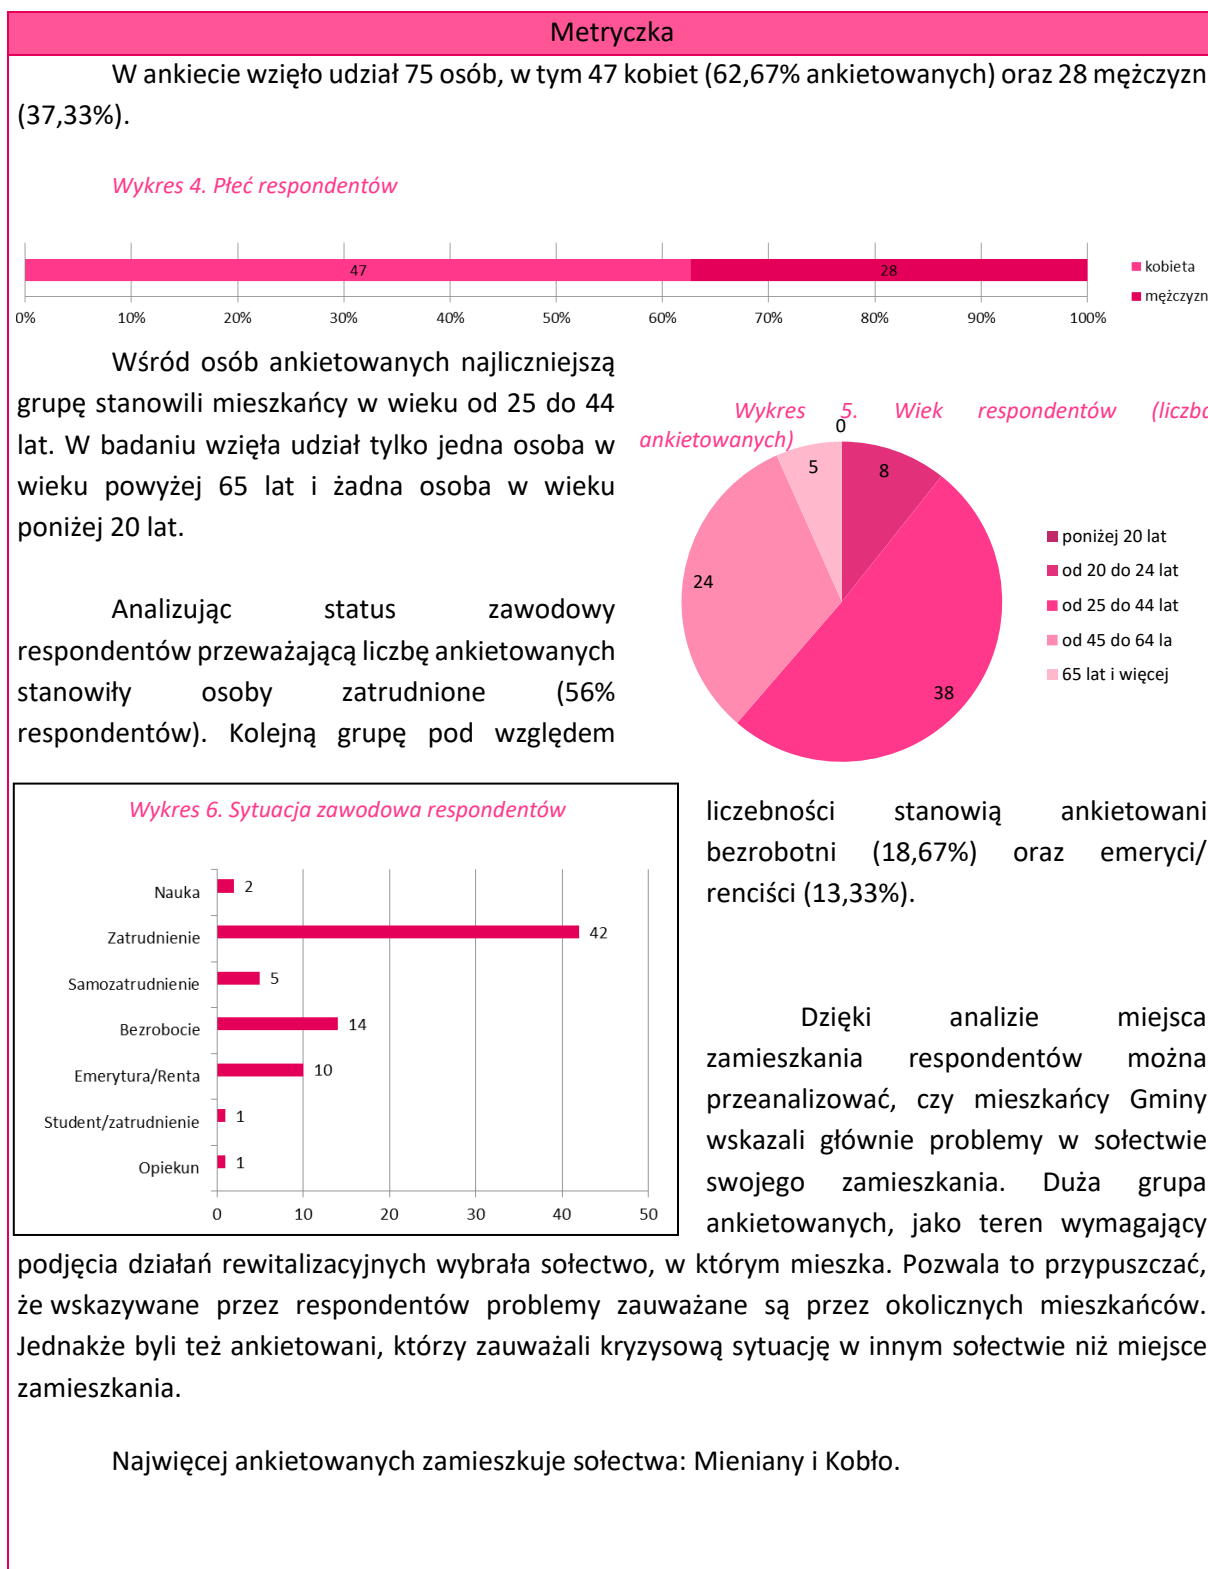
Metryczka

W ankiecie wzięło udział 75 osób, w tym 47 kobiet (62,67% ankietowanych) oraz 28 mężczyzn (37,33%).

Wykres 4. Płeć respondentów

47
28
0%
10%
20%
30%
40%
50%
60%
70%
80%
90%
100%
kobieta
mężczyzn

Wśród osób ankietowanych najliczniejszą grupę stanowili mieszkańcy w wieku od 25 do 44 lat. W badaniu wzięła udział tylko jedna osoba w wieku powyżej 65 lat i żadna osoba w wieku poniżej 20 lat.

Wykres 5. Wiek respondentów (liczba ankietowanych)

0
5
8
24
38
poniżej 20 lat
od 20 do 24 lat
od 25 do 44 lat
od 45 do 64 la
65 lat i więcej

Analizując status zawodowy respondentów przeważającą liczbę ankietowanych stanowiły osoby zatrudnione (56% respondentów). Kolejną grupę pod względem liczebności stanowią ankietowani bezrobotni (18,67%) oraz emeryci/renciści (13,33%).

Wykres 6. Sytuacja zawodowa respondentów

| | |
|---|---|
| Nauka | 2 |
| Zatrudnienie | 42 |
| Samozatrudnienie | 5 |
| Bezrobocie | 14 |
| Emerytura/Renta | 10 |
| Student/zatrudnienie | 1 |
| Opiekun | 1 |

0
10
20
30
40
50

Dzięki analizie miejsca zamieszkania respondentów można przeanalizować, czy mieszkańcy Gminy wskazali głównie problemy w sołectwie swojego zamieszkania. Duża grupa ankietowanych, jako teren wymagający podjęcia działań rewitalizacyjnych wybrała sołectwo, w którym mieszka. Pozwala to przypuszczać, że wskazywane przez respondentów problemy zauważane są przez okolicznych mieszkańców. Jednakże byli też ankietowani, którzy zauważali kryzysową sytuację w innym sołectwie niż miejsce zamieszkania.

Najwięcej ankietowanych zamieszkuje sołectwa: Mieniany i Kobło.